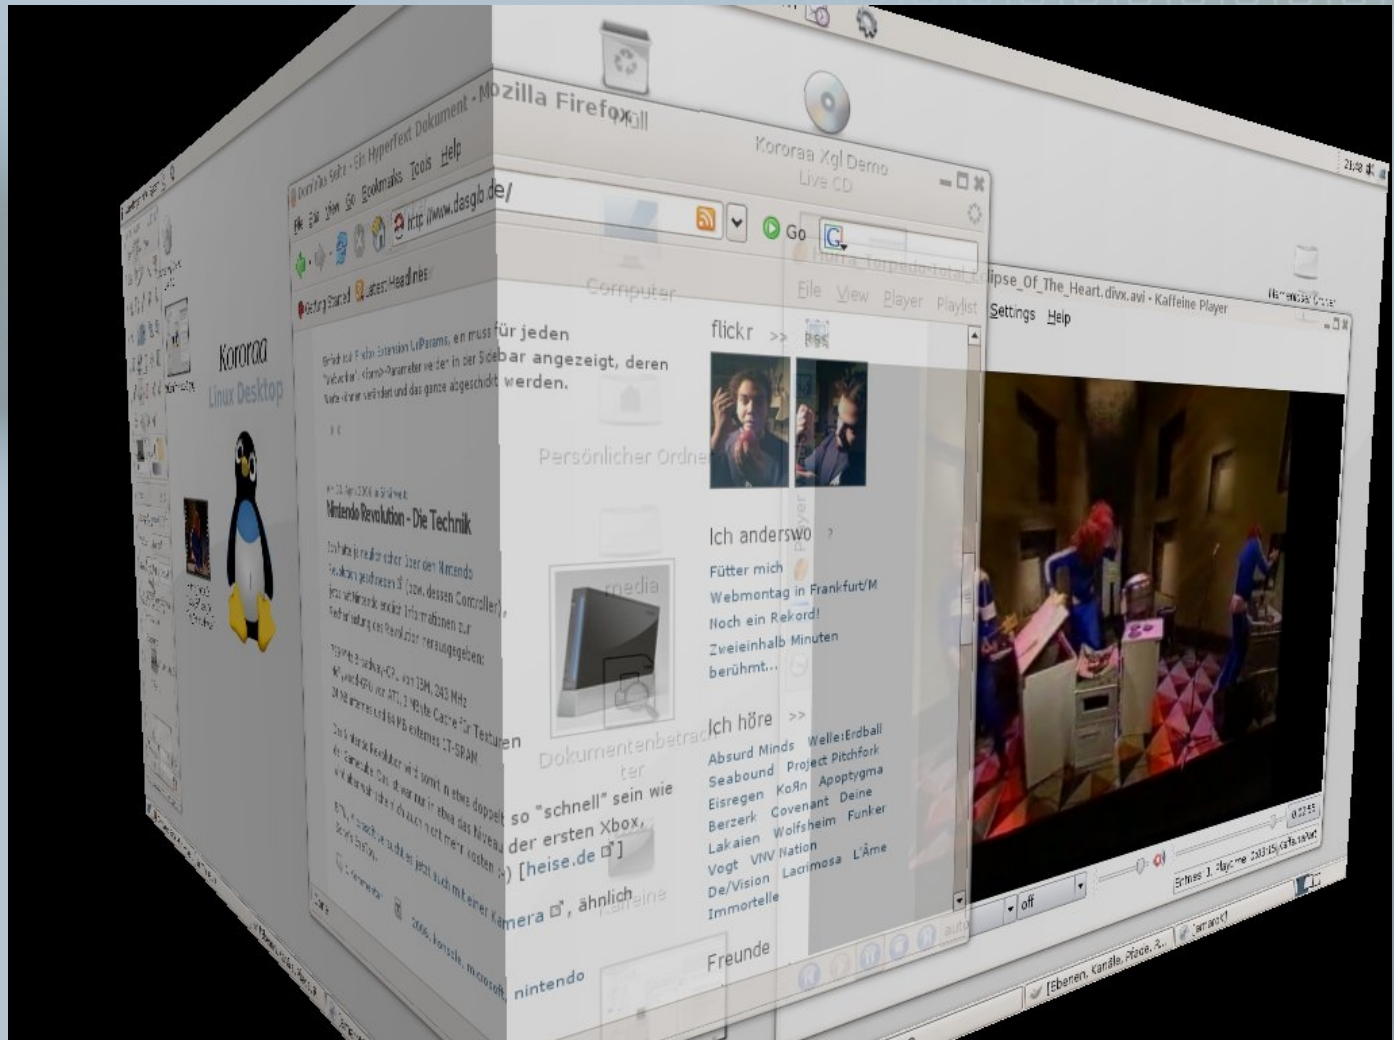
Dominiks Seite - Ein HyperText Dokument - Mozilla Firefox

Müll

Kororaa Xgl Demo Live CD

File Edit View Go Bookmarks Tools Help

http://www.dasgib.de/

Go

Getting Started Latest Headlines

Computer

Persönlicher Ordner

media

Dokumentenbetrachter

Kororaa Linux Desktop

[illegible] für jeden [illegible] bar angezeigt, deren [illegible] werden.

Nintendo Revolution - Die Technik

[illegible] so "schnell" sein wie der ersten Xbox, [heise.de] ähnlich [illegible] Kamera, nintendo

flickr >>

Ich anderswo ?

Fütter mich

Webmontag in Frankfurt/M

Noch ein Rekord!

Zweieinhalb Minuten berühmt...

Ich höre >>

Absurd Minds Welle:Erdball Seabound Project Pitchfork Eisregen KoЯn Apoptygma Berzerk Covenant Deine Lakaien Wolfsheim Funker Vogt VNV Nation Lacrimosa L'Âme De/Vision Immortelle

Freunde

Hurra_Torpedo_total_Eclipse_Of_The_Heart.divx.avi - Kaffeine Player

File View Player Playlist Settings Help

off

Entries: 1, Playtime: 0:03:15

0:22:55

Ebenen, Kanäle, Pfade, R...

Kaffeine

Papierkorb